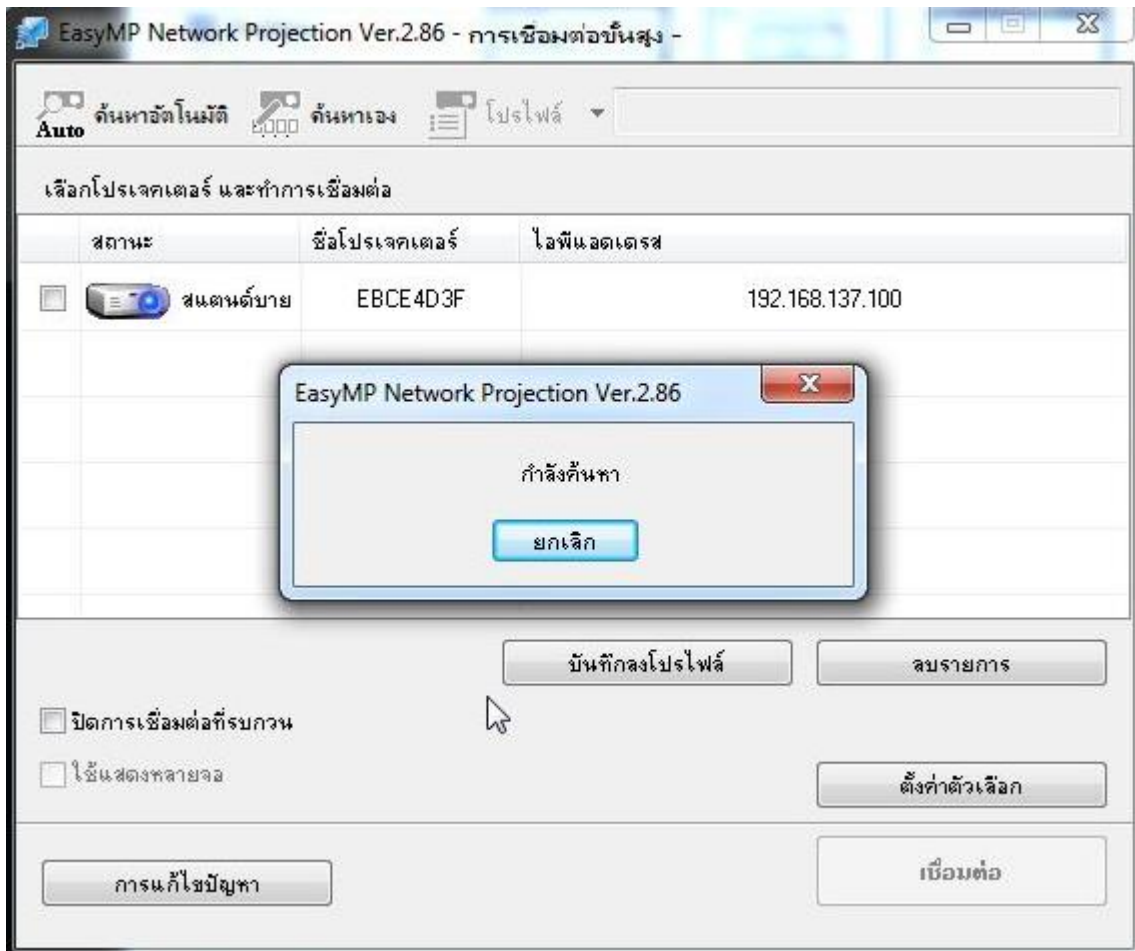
EasyMP Network Projection Ver.2.86 - การเชื่อมต่อขั้นสูง -

Auto ค้นหาอัตโนมัติ ค้นหาเอง โปรไฟล์

เลือกโปรเจคเตอร์ และทำการเชื่อมต่อ

| สถานะ | ชื่อโปรเจคเตอร์ | ไอพีแอดเดรส |
|---|---|---|
| สแตนด์บาย | EBCE4D3F | 192.168.137.100 |

EasyMP Network Projection Ver.2.86

กำลังค้นหา

ยกเลิก

บันทึกลงโปรไฟล์

ลบรายการ

ปิดการเชื่อมต่อที่รบกวน

ใช้แสดงหลายจอ

ตั้งค่าตัวเลือก

การแก้ไขปัญหา

เชื่อมต่อ